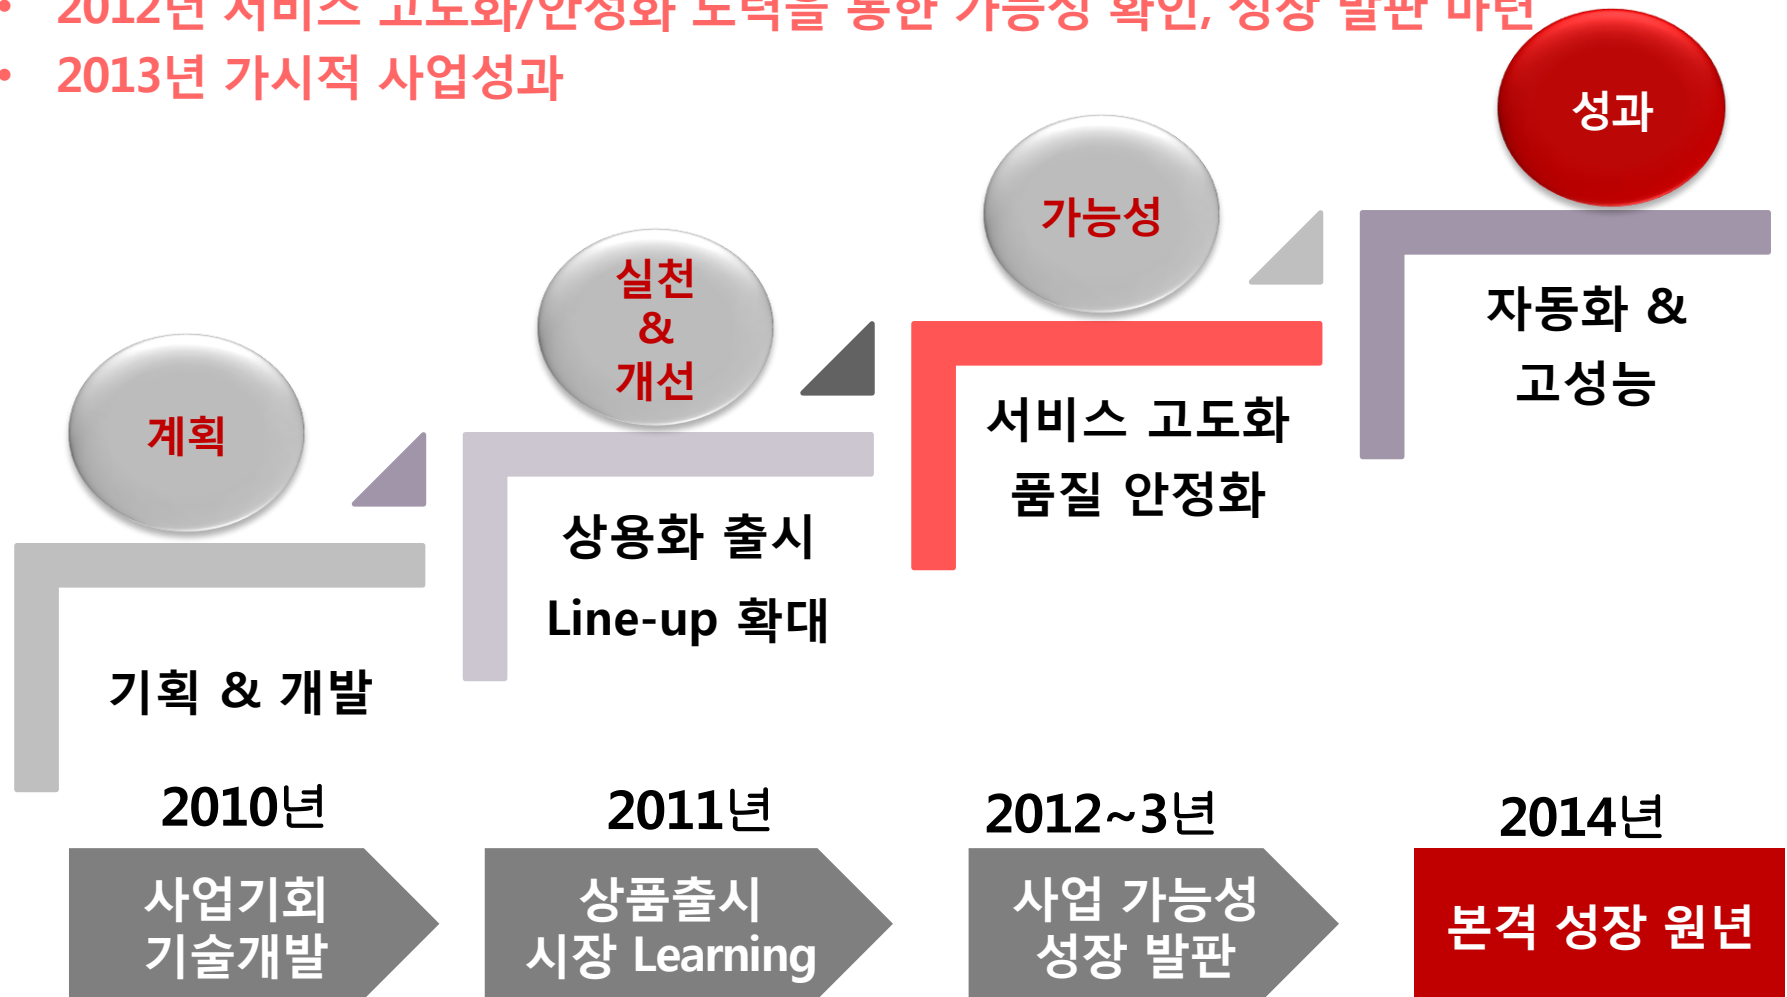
• 2012년 서비스 고도화/안정화 노력을 통한 가능성 확인, 성장 발판 마련
• 2013년 가시적 사업성과

성과

가능성

실천
&
개선

계획

자동화 &
고성능

서비스 고도화
품질 안정화

상용화 출시
Line-up 확대

기획 & 개발

2010년

2011년

2012~3년

2014년

사업기회
기술개발

상품출시
시장 Learning

사업 가능성
성장 발판

본격 성장 원년